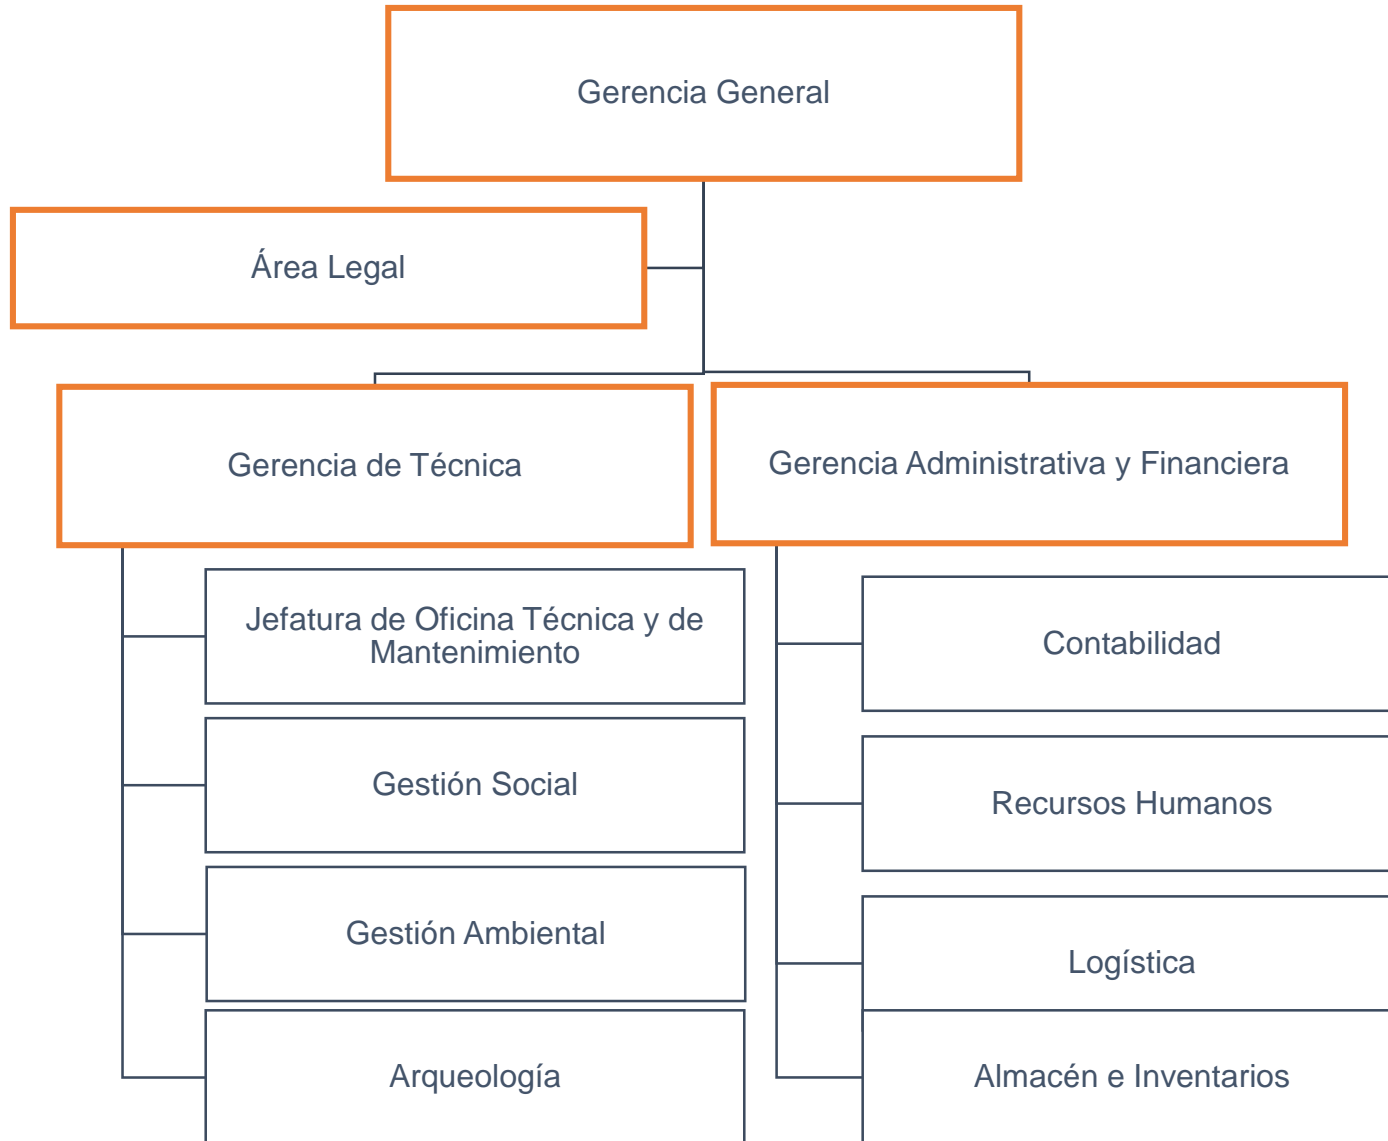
Gerencia General

Área Legal

Gerencia de Técnica

Gerencia Administrativa y Financiera

Jefatura de Oficina Técnica y de Mantenimiento

Gestión Social

Gestión Ambiental

Arqueología

Contabilidad

Recursos Humanos

Logística

Almacén e Inventarios